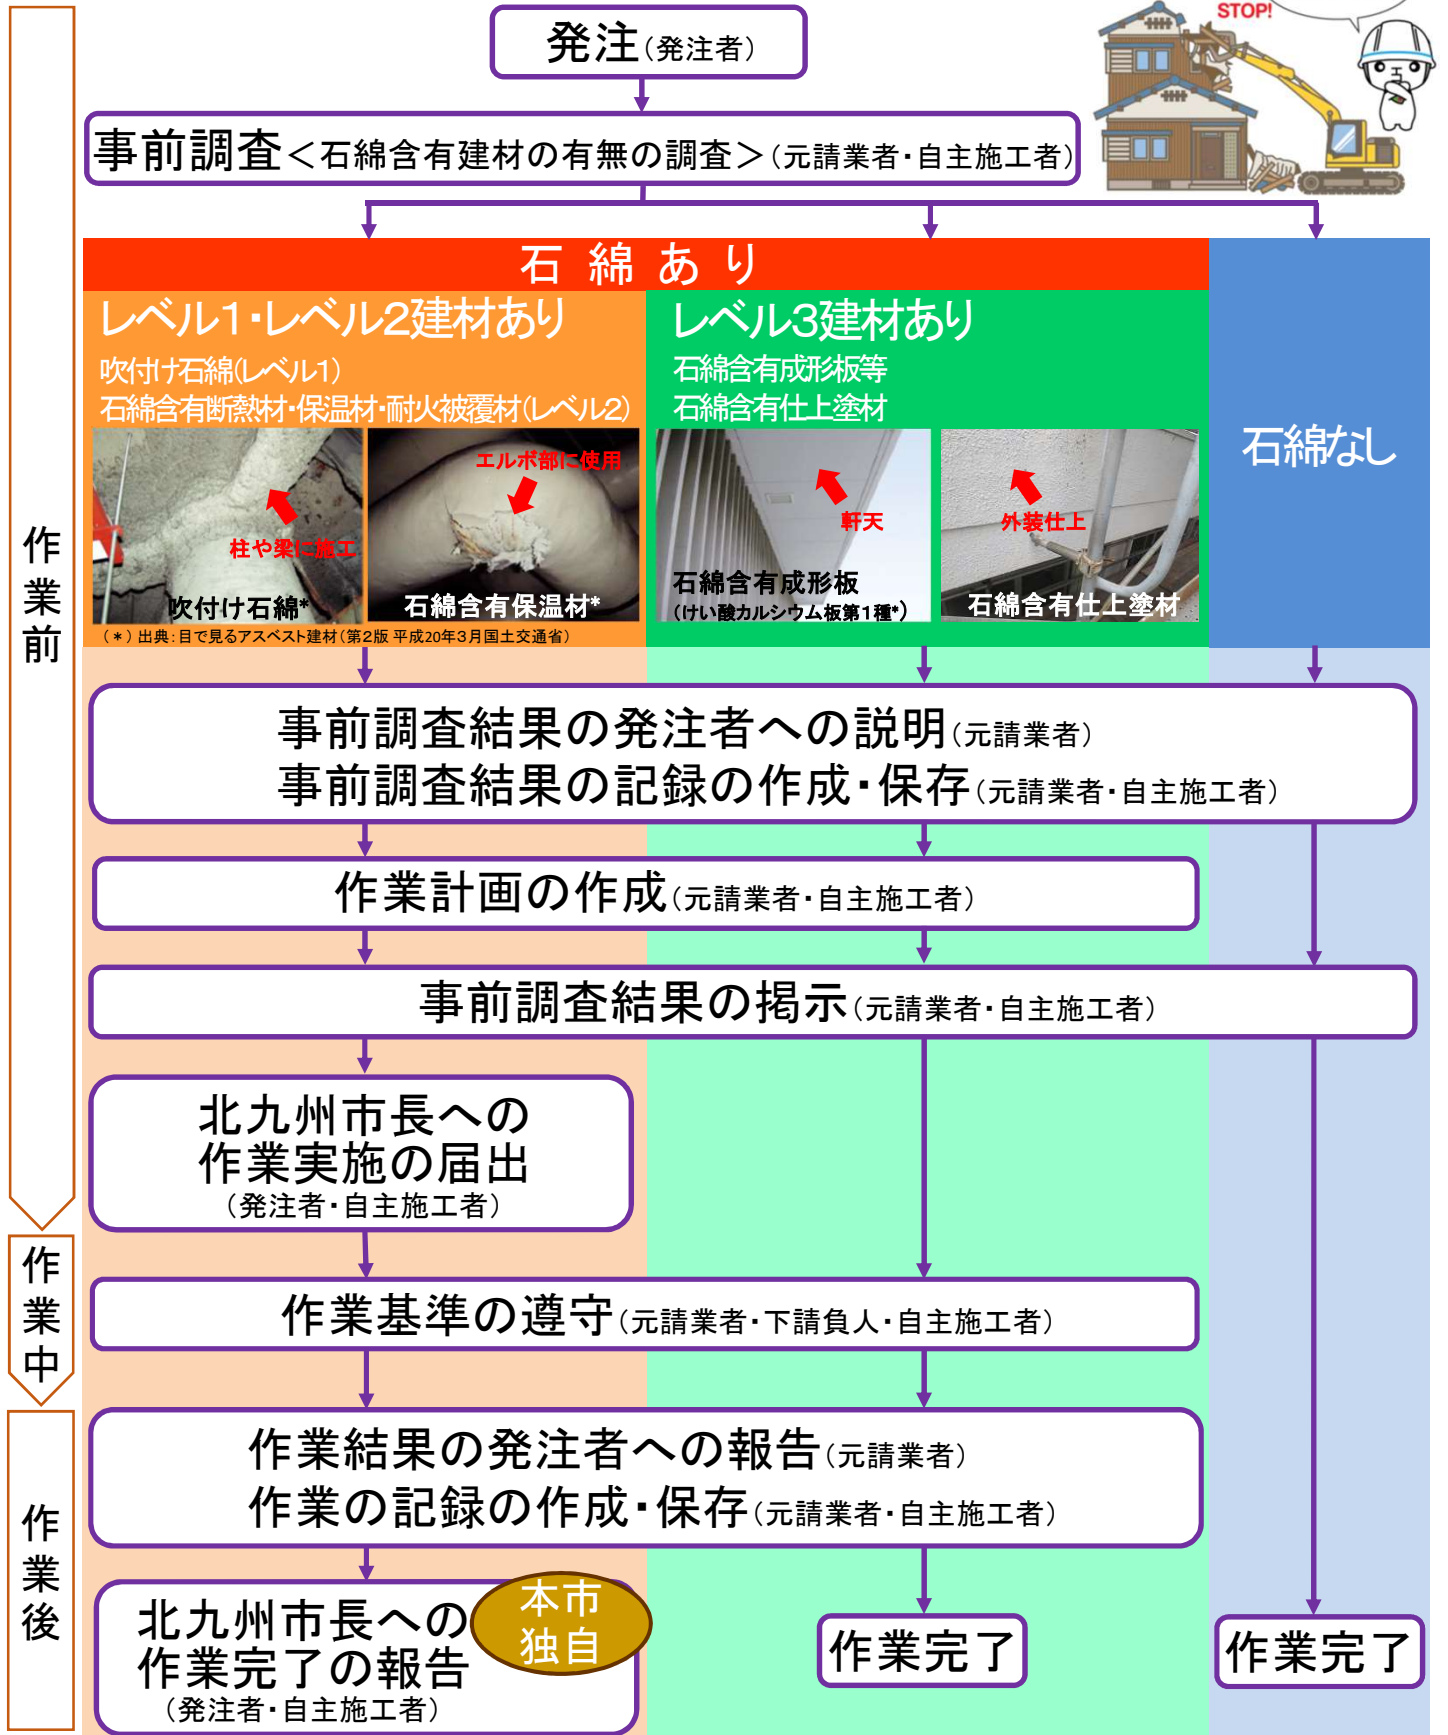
作業前

発注（発注者）

STOP!

事前調査＜石綿含有建材の有無の調査＞（元請業者・自主施工者）

石 綿 あ り

レベル1・レベル2建材あり
吹付け石綿（レベル1）
石綿含有断熱材・保温材・耐火被覆材（レベル2）

柱や梁に施工
吹付け石綿*
エルボ部に使用
石綿含有保温材*
（＊）出典：目で見るアスベスト建材（第2版 平成20年3月国土交通省）

レベル3建材あり
石綿含有成形板等
石綿含有仕上塗材

軒天
石綿含有成形板
（けい酸カルシウム板第1種*）
外装仕上
石綿含有仕上塗材

石綿なし

事前調査結果の発注者への説明（元請業者）
事前調査結果の記録の作成・保存（元請業者・自主施工者）

作業計画の作成（元請業者・自主施工者）

事前調査結果の掲示（元請業者・自主施工者）

北九州市長への
作業実施の届出
（発注者・自主施工者）

作業中

作業基準の遵守（元請業者・下請負人・自主施工者）

作業後

作業結果の発注者への報告（元請業者）
作業の記録の作成・保存（元請業者・自主施工者）

北九州市長への
作業完了の報告
（発注者・自主施工者）

本市
独自

作業完了

作業完了